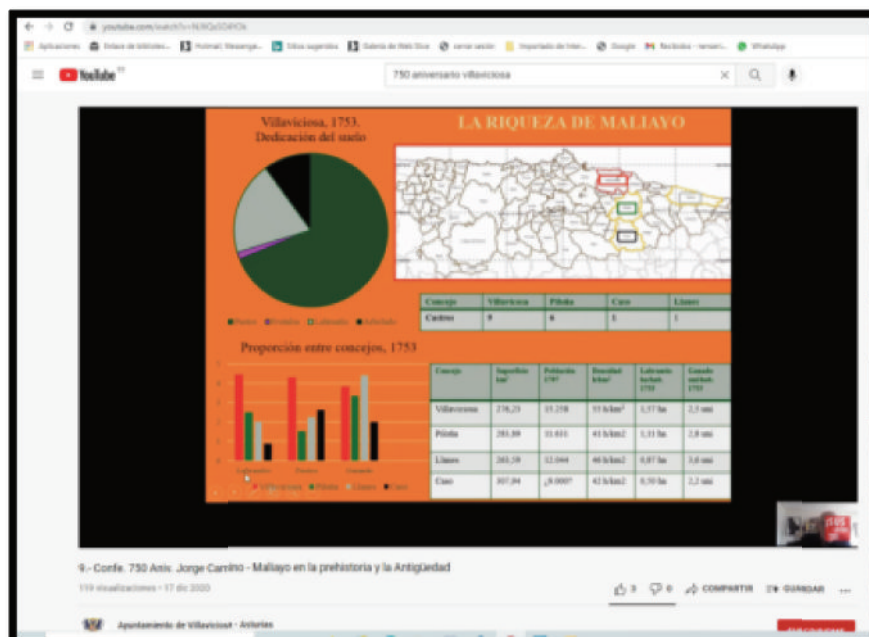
youtube.com/watch?v=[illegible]

Aplicaciones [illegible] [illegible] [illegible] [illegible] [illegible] Google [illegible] WhatsApp

YouTube

750 aniversario villaviciosa

Villaviciosa, 1753. Dedicación del suelo

LA RIQUEZA DE MALIAYO

Pastos Frutales Labrantío Arbolado

| Concejo | Villaviciosa | Piloña | Caso | Llanes |
|---|---|---|---|---|
| Castros | 9 | 6 | 1 | 1 |

Proporción entre concejos, 1753

| Concejo | Superficie km² | Población 1797 | Densidad h/km² | Labrantío ha/hab. 1753 | Ganado unihab. 1753 |
|---|---|---|---|---|---|
| Villaviciosa | 238,21 | 13.258 | 55 h/km² | 1,57 ha | 2,5 uni |
| Piloña | 283,89 | 11.611 | 41 h/km2 | 1,31 ha | 2,8 uni |
| Llanes | 263,59 | 12.044 | 46 h/km2 | 0,87 ha | 3,6 uni |
| Caso | 307,04 | ¿8.000? | 42 h/km2 | 0,50 ha | 2,2 uni |

Labrantío Frutales Ganado

Villaviciosa Piloña Llanes Caso

9.- Confe. 750 Aniv. Jorge Camino - Maliayo en la prehistoria y la Antigüedad

119 visualizaciones • 17 dic 2020

3 0 COMPARTIR GUARDAR

Ayuntamiento de Villaviciosa - Asturias